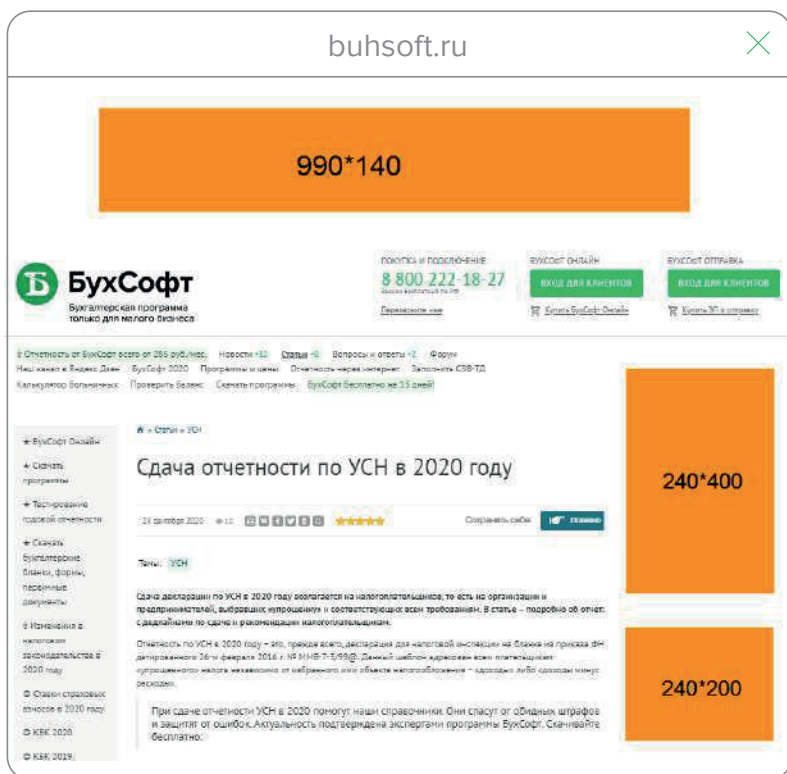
buhsoft.ru

990*140

БухСофт
Бухгалтерская программа только для малого бизнеса

ПОКУПКА И ПОДКЛЮЧЕНИЕ
8 800 222-18-27
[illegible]
Перезвоните мне

БУХСОФТ ОНЛАЙН
ВХОД ДЛЯ КЛИЕНТОВ
Купить БухСофт Онлайн

БУХСОФТ ОТПРАВКА
ВХОД ДЛЯ КЛИЕНТОВ
Купить ЭП и отправку

Отчетность от БухСофт всего от 286 руб./мес. Новости +12 Статьи +6 Вопросы и ответы +2 Форум
Наш канал в Яндекс Дзен БухСофт 2020 Программы и цены Отчетность через интернет Заполнить СЗВ-ТД
Калькулятор больничных Проверить бизнес Скачать программы БухСофт бесплатно на 15 дней!

240*400

БухСофт Онлайн
Скачать программы
Тестирование годовой отчетности
Скачать бухгалтерские бланки, формы, первичные документы
Изменения в налоговом законодательстве в 2020 году
Ставки страховых взносов в 2020 году
КБК 2020
КБК 2019

» Статьи » УСН

Сдача отчетности по УСН в 2020 году

24 декабря 2020 10
Сохранить себе

Темы: УСН

Сдача декларации по УСН в 2020 возлагается на налогоплательщиков, то есть на организации и предпринимателей, выбравших «упрощенку» и соответствующих всем требованиям. В статье – подробно об отчет. с дедлайнами по сдаче и рекомендации налогоплательщикам.

Отчетность по УСН в 2020 году – это, прежде всего, декларация для налоговой инспекции на бланке из приказа ФН датированного 26-м февраля 2016 г. № ММВ-7-3/99@. Данный шаблон адресован всем плательщикам «упрощенного» налога независимо от избранного ими объекта налогообложения – «доходы» либо «доходы минус расходы».

При сдаче отчетности УСН в 2020 помогут наши справочники. Они спасут от обидных штрафов и защитят от ошибок. Актуальность подтверждена экспертами программы БухСофт. Скачивайте бесплатно:

240*200